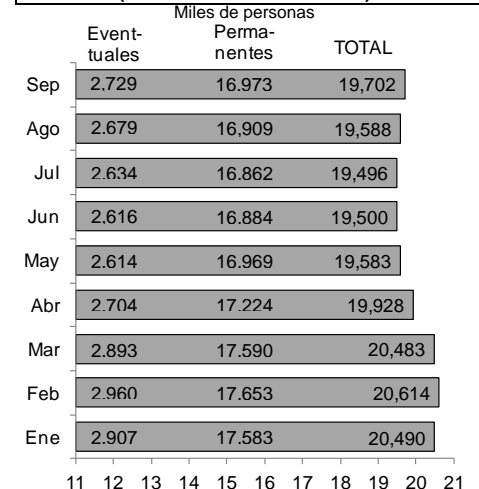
Miles de personas

| | Eventuales | Permanentes | TOTAL |
|---|---|---|---|
| Sep | 2.729 | 16.973 | 19,702 |
| Ago | 2.679 | 16,909 | 19,588 |
| Jul | 2.634 | 16.862 | 19,496 |
| Jun | 2.616 | 16.884 | 19,500 |
| May | 2.614 | 16.969 | 19,583 |
| Abr | 2.704 | 17.224 | 19,928 |
| Mar | 2.893 | 17.590 | 20,483 |
| Feb | 2.960 | 17.653 | 20,614 |
| Ene | 2.907 | 17.583 | 20,490 |

11 12 13 14 15 16 17 18 19 20 21